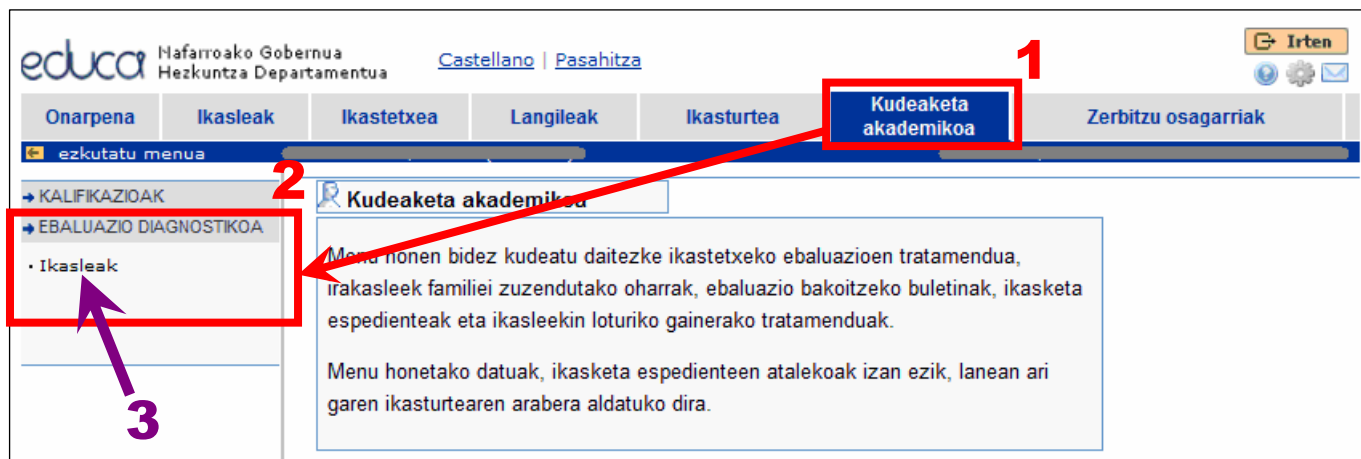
educa Nafarroako Gobernua Hezkuntza Departamentua

Castellano | Pasahitza

Irten

1

Onarpena | Ikasleak | Ikastetxea | Langileak | Ikasturtea | Kudeaketa akademikoa | Zerbitzu osagarriak

ezkutatu menua

2

→ KALIFIKAZIOAK
→ EBALUAZIO DIAGNOSTIKOA
• Ikasleak

3

Kudeaketa akademikoa

Menu honen bidez kudeatu daitezke ikastetxeko ebaluazioen tratamendua, irakasleek familiei zuzendutako oharrak, ebaluazio bakoitzeko buletinak, ikasketa espedienteak eta ikasleekin loturiko gainerako tratamenduak.

Menu honetako datuak, ikasketa espedienteen atalekoak izan ezik, lanean ari garen ikasturtearen arabera aldatuko dira.